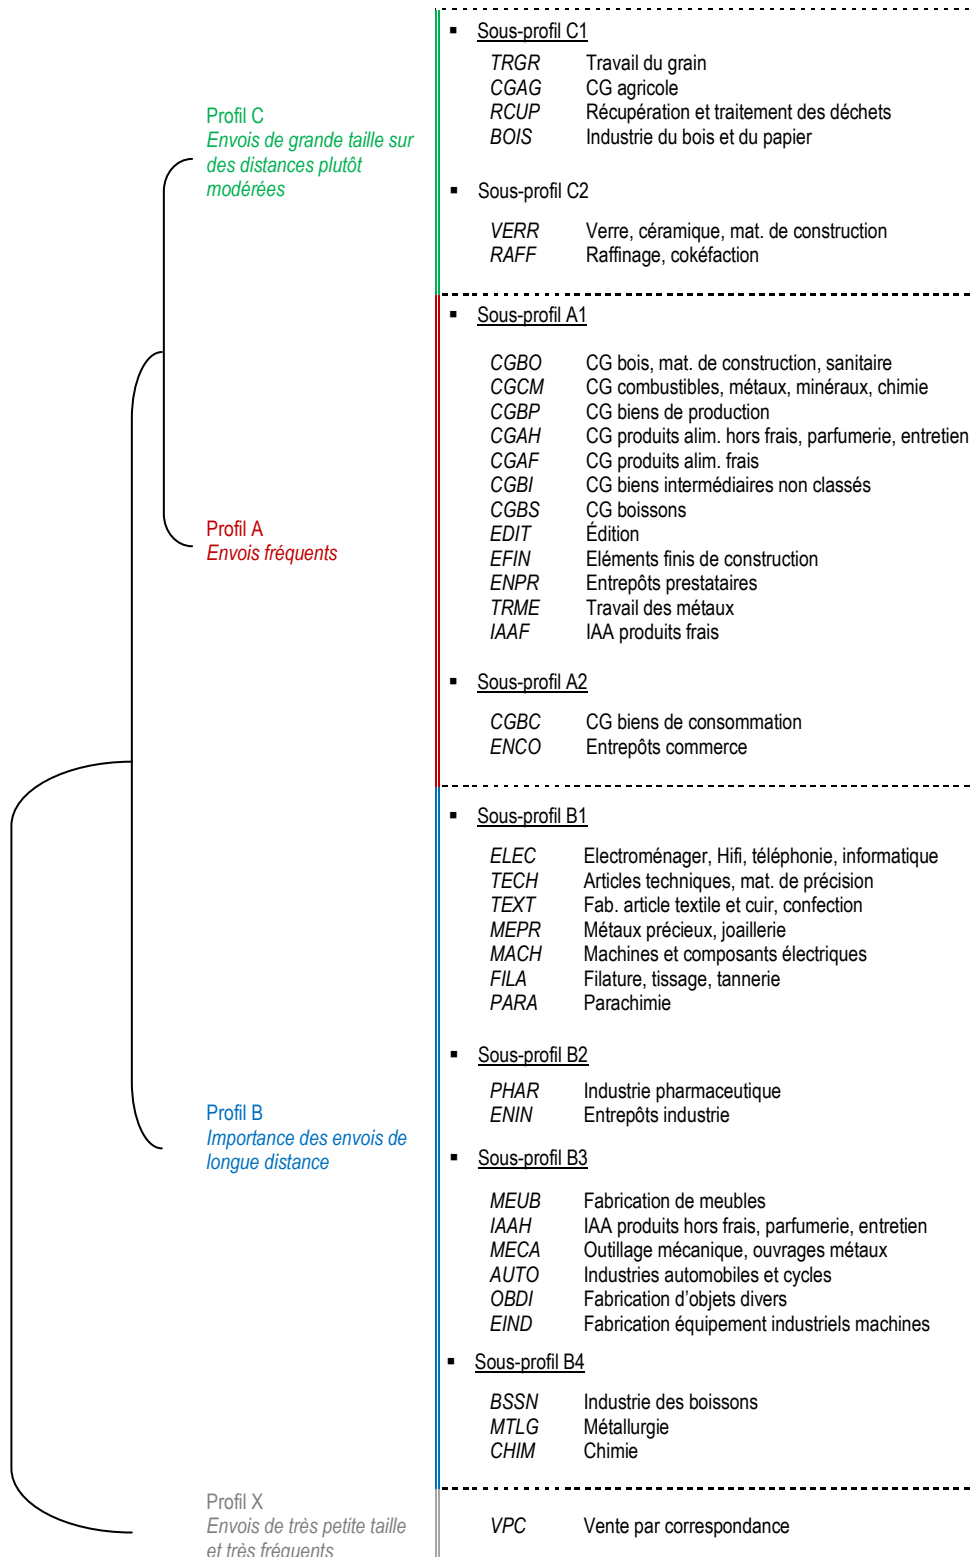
Profil C
Envois de grande taille sur des distances plutôt modérées

- Sous-profil C1

| | |
|---|---|
| TRGR | Travail du grain |
| CGAG | CG agricole |
| RCUP | Récupération et traitement des déchets |
| BOIS | Industrie du bois et du papier |

- Sous-profil C2

| | |
|---|---|
| VERR | Verre, céramique, mat. de construction |
| RAFF | Raffinage, cokéfaction |

Profil A
Envois fréquents

- Sous-profil A1

| | |
|---|---|
| CGBO | CG bois, mat. de construction, sanitaire |
| CGCM | CG combustibles, métaux, minéraux, chimie |
| CGBP | CG biens de production |
| CGAH | CG produits alim. hors frais, parfumerie, entretien |
| CGAF | CG produits alim. frais |
| CGBI | CG biens intermédiaires non classés |
| CGBS | CG boissons |
| EDIT | Édition |
| EFIN | Eléments finis de construction |
| ENPR | Entrepôts prestataires |
| TRME | Travail des métaux |
| IAAF | IAA produits frais |

- Sous-profil A2

| | |
|---|---|
| CGBC | CG biens de consommation |
| ENCO | Entrepôts commerce |

Profil B
Importance des envois de longue distance

- Sous-profil B1

| | |
|---|---|
| ELEC | Electroménager, Hifi, téléphonie, informatique |
| TECH | Articles techniques, mat. de précision |
| TEXT | Fab. article textile et cuir, confection |
| MEPR | Métaux précieux, joaillerie |
| MACH | Machines et composants électriques |
| FILA | Filature, tissage, tannerie |
| PARA | Parachimie |

- Sous-profil B2

| | |
|---|---|
| PHAR | Industrie pharmaceutique |
| ENIN | Entrepôts industrie |

- Sous-profil B3

| | |
|---|---|
| MEUB | Fabrication de meubles |
| IAAH | IAA produits hors frais, parfumerie, entretien |
| MECA | Outillage mécanique, ouvrages métaux |
| AUTO | Industries automobiles et cycles |
| OBDI | Fabrication d'objets divers |
| EIND | Fabrication équipement industriels machines |

- Sous-profil B4

| | |
|---|---|
| BSSN | Industrie des boissons |
| MTLG | Métallurgie |
| CHIM | Chimie |

Profil X
Envois de très petite taille et très fréquents

| | |
|---|---|
| VPC | Vente par correspondance |